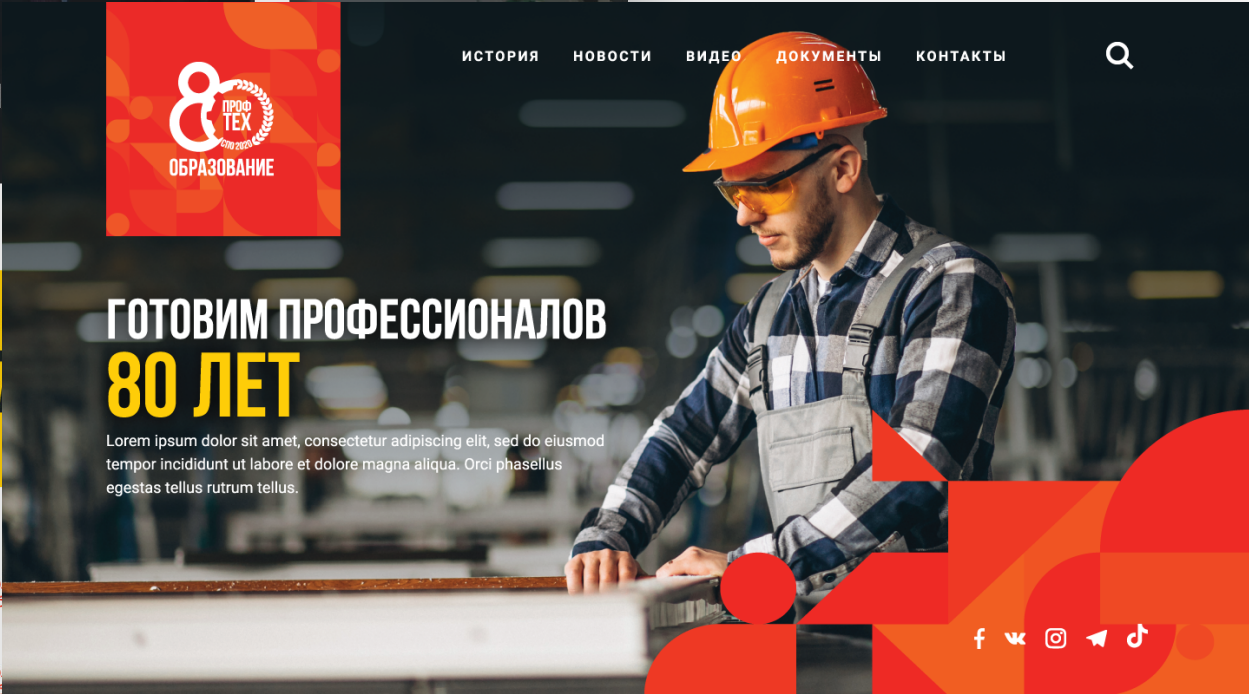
8 ПРОФ ТЕХ СПО 2020 ОБРАЗОВАНИЕ

ИСТОРИЯ НОВОСТИ ВИДЕО ДОКУМЕНТЫ КОНТАКТЫ

ГОТОВИМ ПРОФЕССИОНАЛОВ
80 ЛЕТ

Lorem ipsum dolor sit amet, consectetur adipiscing elit, sed do eiusmod tempor incididunt ut labore et dolore magna aliqua. Orci phasellus egestas tellus rutrum tellus.